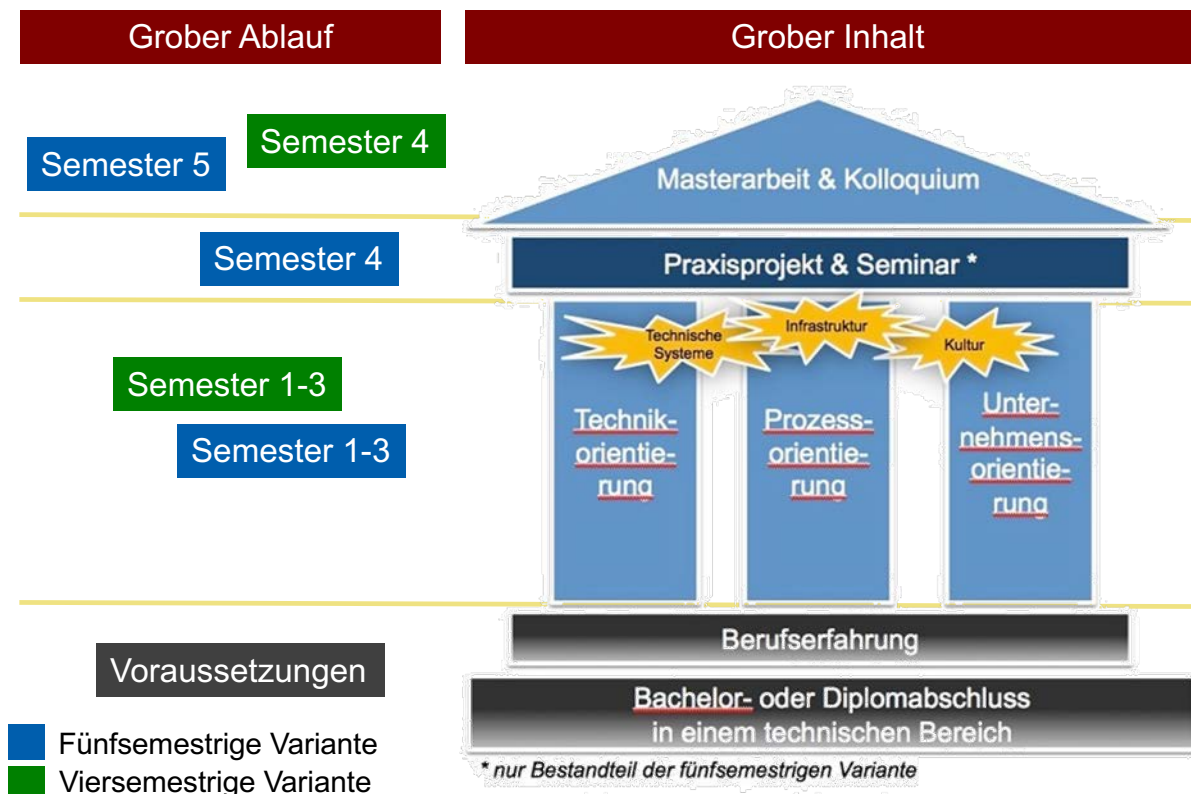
Grober Ablauf

Grober Inhalt

Semester 5

Semester 4

Masterarbeit & Kolloquium

Semester 4

Praxisprojekt & Seminar *

Technische Systeme

Infrastruktur

Kultur

Semester 1-3

Semester 1-3

Technikorientierung

Prozessorientierung

Unternehmensorientierung

Berufserfahrung

Voraussetzungen

Bachelor- oder Diplomabschluss in einem technischen Bereich

Fünfsemestrige Variante

Viersemestrige Variante

* nur Bestandteil der fünfsemestrigen Variante